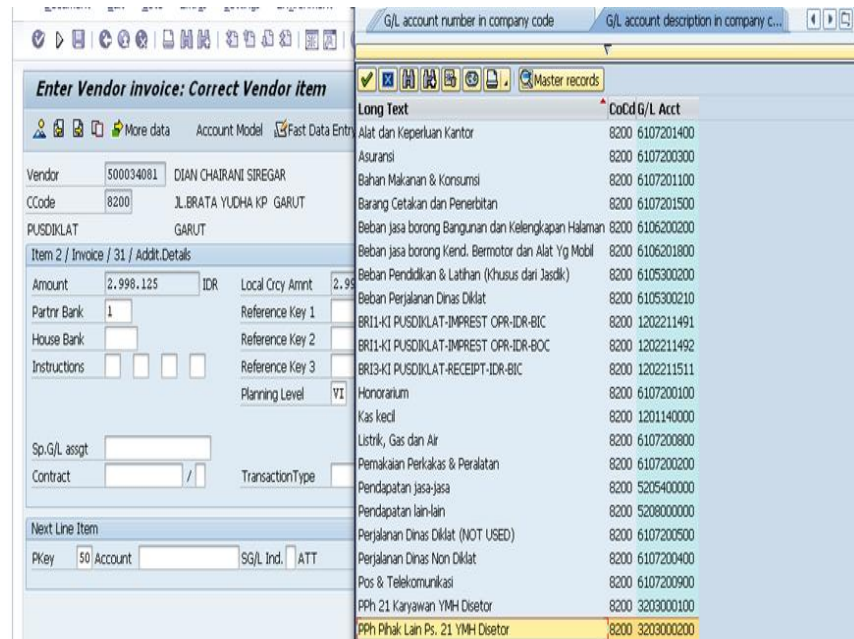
G/L account number in company code | G/L account description in company c...

Master records

Enter Vendor invoice: Correct Vendor item

More data | Account Model | Fast Data Entry

Vendor 500034081 DIAN CHAIRANI SIREGAR
CCode 8200 JL.BRATA YUDHA KP GARUT
PUSDIKLAT GARUT

Item 2 / Invoice / 31 / Addit.Details

Amount 2.998.125 IDR Local Crcy Amnt 2.99
Partnr Bank 1 Reference Key 1
House Bank Reference Key 2
Instructions Reference Key 3
Planning Level VI

Sp.G/L assgt
Contract / TransactionType

Next Line Item
PKey 50 Account SG/L Ind. ATT

| Long Text | CoCd | G/L Acct |
|---|---|---|
| Alat dan Keperluan Kantor | 8200 | 6107201400 |
| Asuransi | 8200 | 6107200300 |
| Bahan Makanan & Konsumsi | 8200 | 6107201100 |
| Barang Cetakan dan Penerbitan | 8200 | 6107201500 |
| Beban jasa borong Bangunan dan Kelengkapan Halaman | 8200 | 6106200200 |
| Beban jasa borong Kend. Bermotor dan Alat Yg Mobil | 8200 | 6106201800 |
| Beban Pendidikan & Latihan (Khusus dari Jasdik) | 8200 | 6105300200 |
| Beban Perjalanan Dinas Diklat | 8200 | 6105300210 |
| BRI1-KI PUSDIKLAT-IMPREST OPR-IDR-BIC | 8200 | 1202211491 |
| BRI1-KI PUSDIKLAT-IMPREST OPR-IDR-BOC | 8200 | 1202211492 |
| BRI3-KI PUSDIKLAT-RECEIPT-IDR-BIC | 8200 | 1202211511 |
| Honorarium | 8200 | 6107200100 |
| Kas kecil | 8200 | 1201140000 |
| Listrik, Gas dan Air | 8200 | 6107200800 |
| Pemakaian Perkakas & Peralatan | 8200 | 6107200200 |
| Pendapatan jasa-jasa | 8200 | 5205400000 |
| Pendapatan lain-lain | 8200 | 5208000000 |
| Perjalanan Dinas Diklat (NOT USED) | 8200 | 6107200500 |
| Perjalanan Dinas Non Diklat | 8200 | 6107200400 |
| Pos & Telekomunikasi | 8200 | 6107200900 |
| PPh 21 Karyawan YMH Disetor | 8200 | 3203000100 |
| PPh Pihak Lain Ps. 21 YMH Disetor | 8200 | 3203000200 |